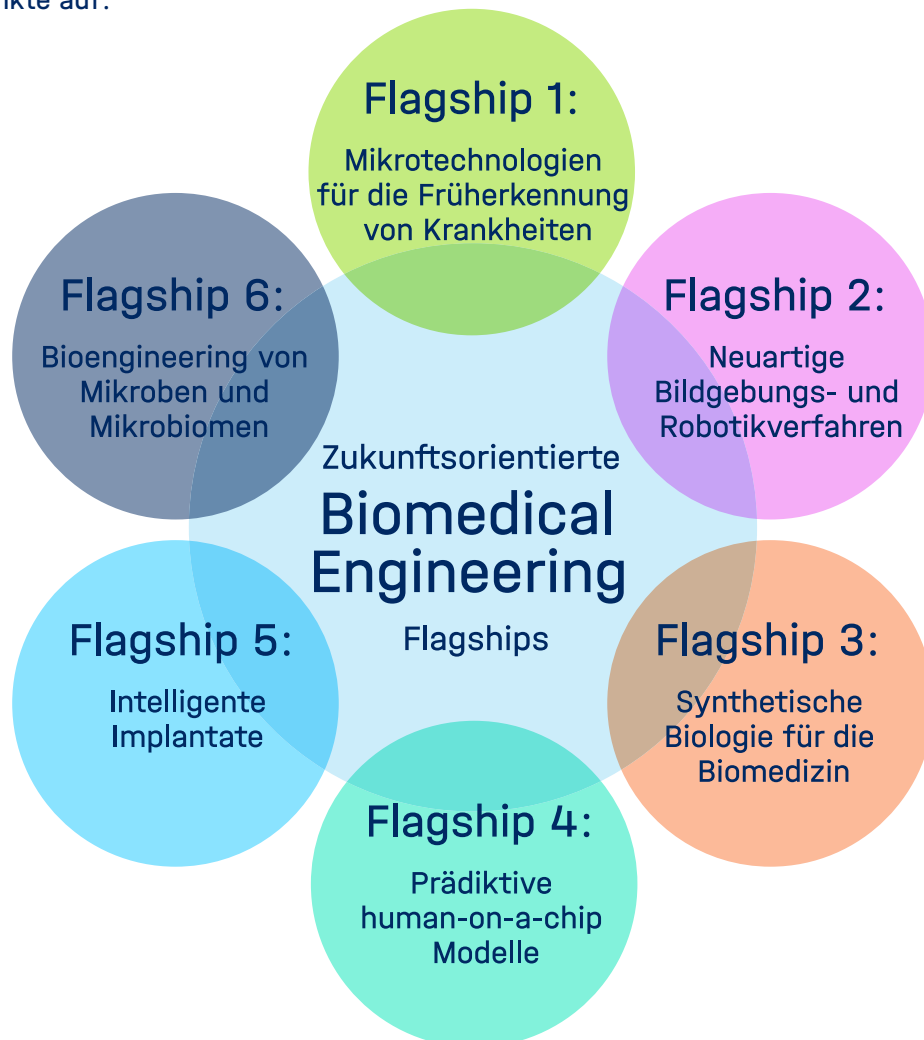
ıkte auf.

Flagship 1:
Mikrotechnologien für die Früherkennung von Krankheiten

Flagship 2:
Neuartige Bildgebungs- und Robotikverfahren

Flagship 3:
Synthetische Biologie für die Biomedizin

Flagship 4:
Prädiktive human-on-a-chip Modelle

Flagship 5:
Intelligente Implantate

Flagship 6:
Bioengineering von Mikroben und Mikrobiomen

Zukunftsorientierte
Biomedical Engineering
Flagships